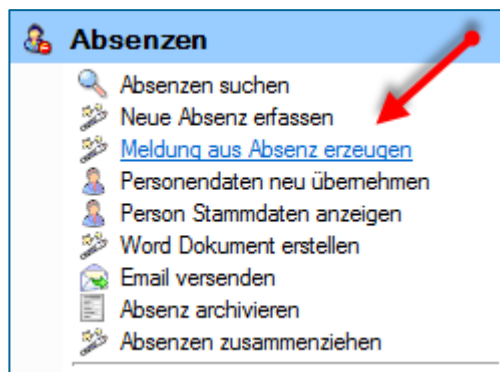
Absenzen

Absenzen suchen
Neue Absenz erfassen
Meldung aus Absenz erzeugen
Personendaten neu übernehmen
Person Stammdaten anzeigen
Word Dokument erstellen
Email versenden
Absenz archivieren
Absenzen zusammenziehen